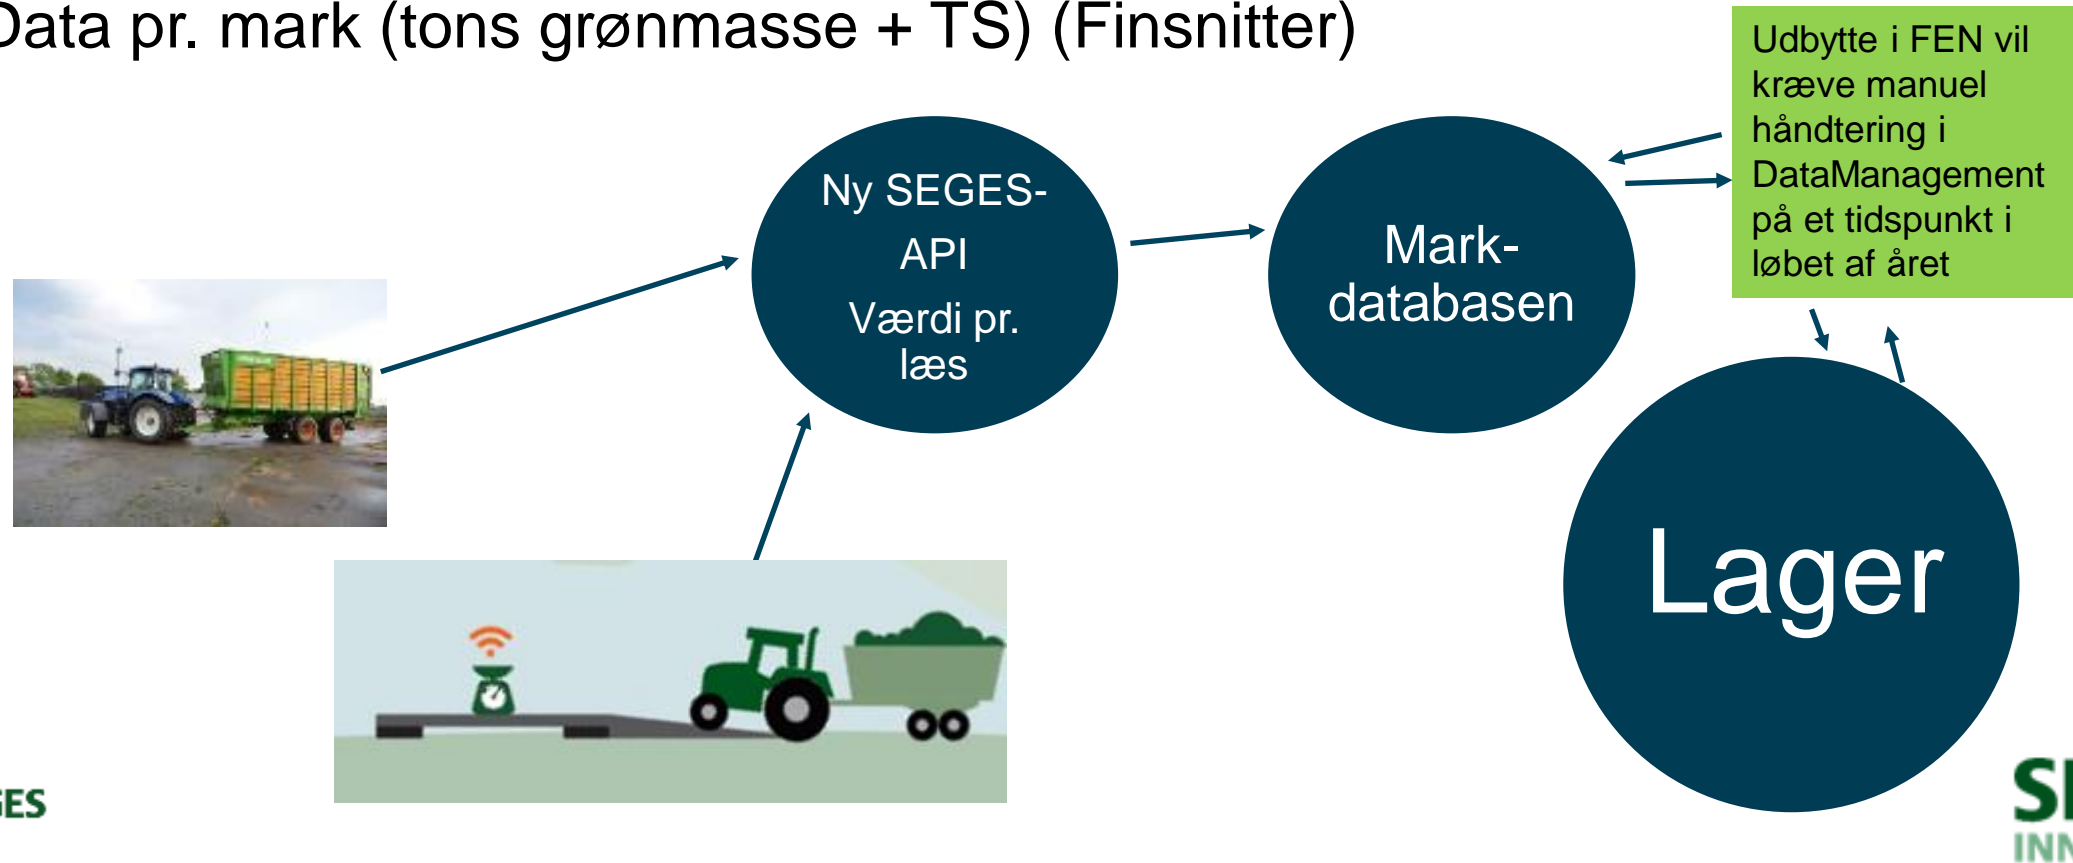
Data pr. mark (tons grønmasse + TS) (Finsnitter)

Ny SEGES-API
Værdi pr. læs

Mark-databasen

Udbytte i FEN vil kræve manuel håndtering i DataManagement på et tidspunkt i løbet af året

Lager

ES

SI
INN